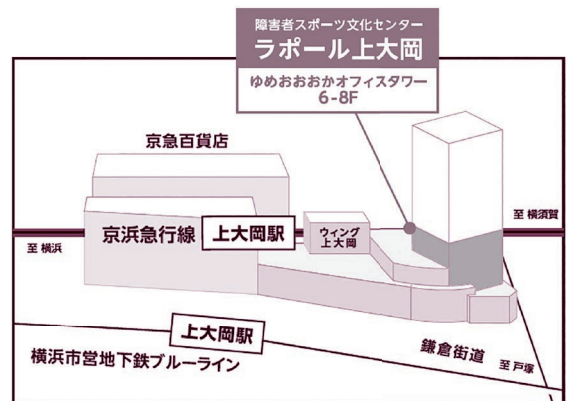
障害者スポーツ文化センター
ラポール上大岡
ゆめおおおかオフィスタワー
6-8F

京急百貨店

至 横須賀

京浜急行線

上大岡駅

ウィング
上大岡

至 横浜

上大岡駅

横浜市営地下鉄ブルーライン

鎌倉街道

至 戸塚